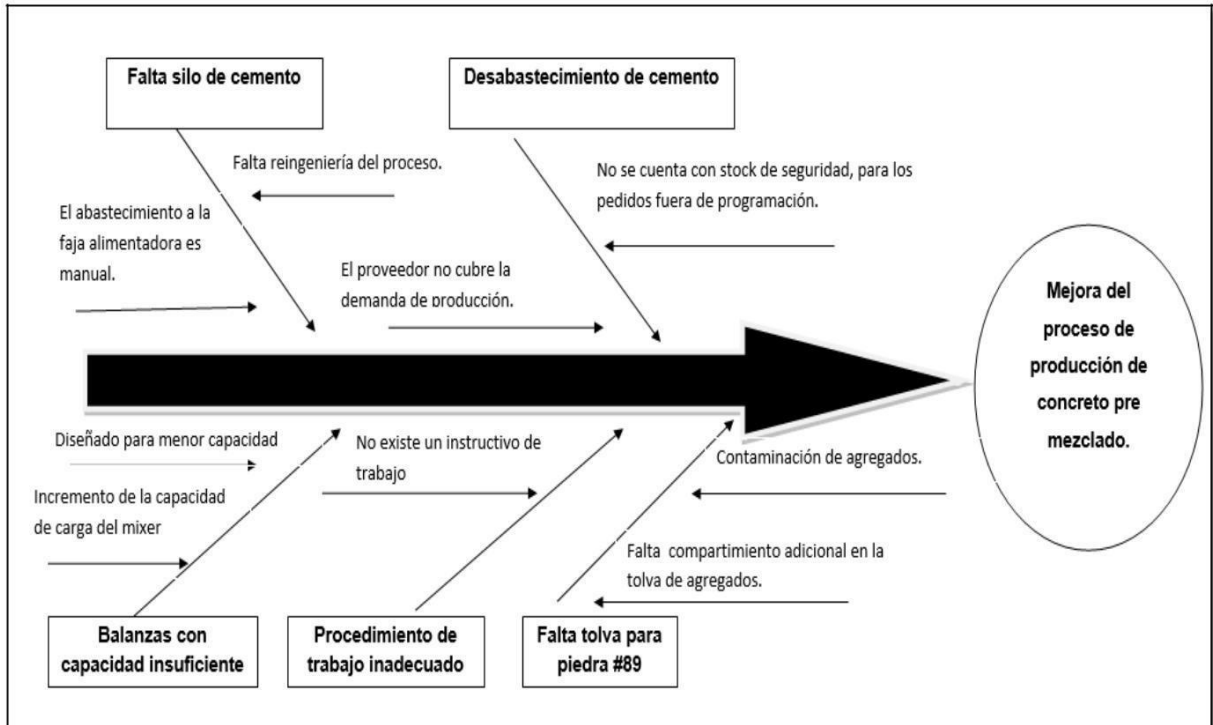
Falta silo de cemento

Desabastecimiento de cemento

Falta reingeniería del proceso.

No se cuenta con stock de seguridad, para los pedidos fuera de programación.

El abastecimiento a la faja alimentadora es manual.

El proveedor no cubre la demanda de producción.

Mejora del proceso de producción de concreto pre mezclado.

Diseñado para menor capacidad

No existe un instructivo de trabajo

Contaminación de agregados.

Incremento de la capacidad de carga del mixer

Falta compartimiento adicional en la tolva de agregados.

Balanzas con capacidad insuficiente

Procedimiento de trabajo inadecuado

Falta tolva para piedra #89